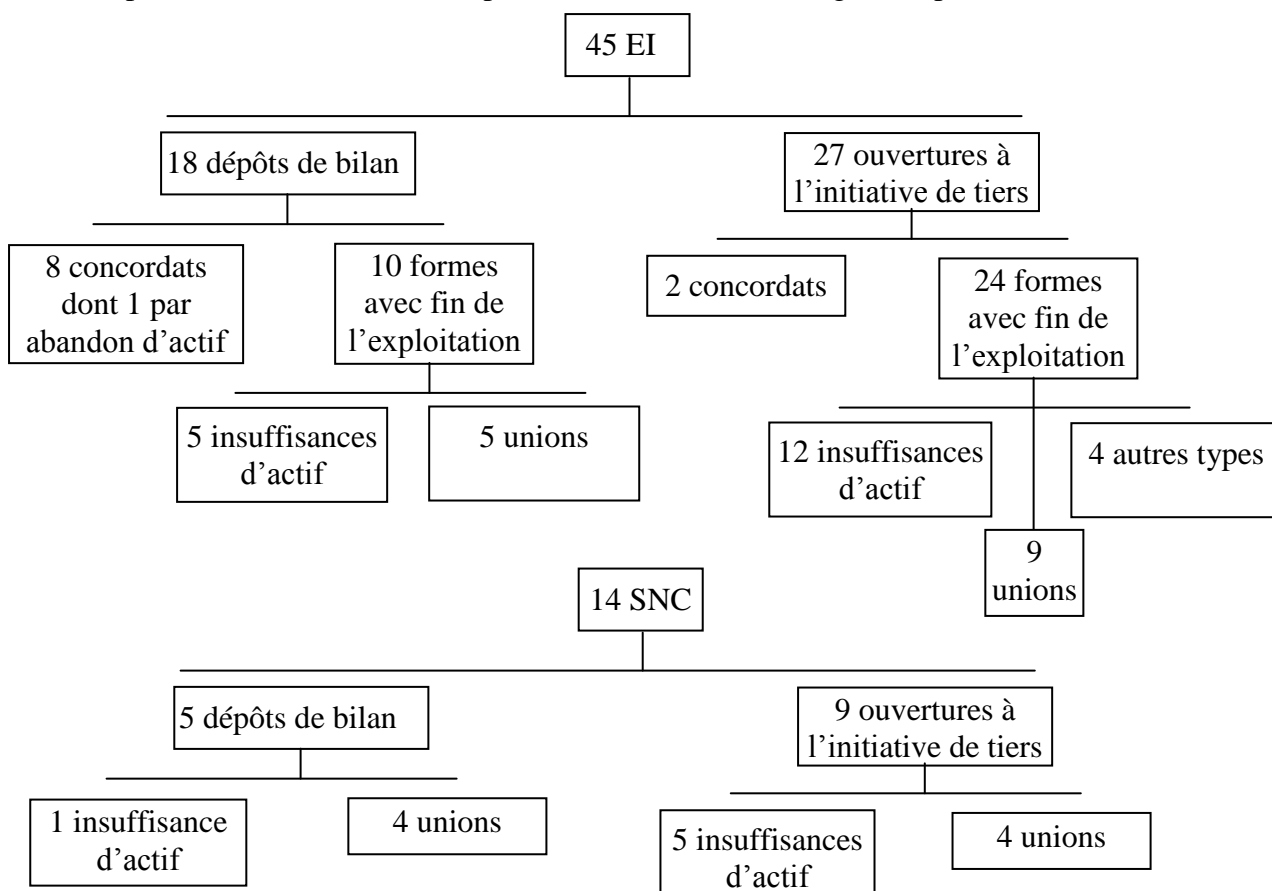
45 EI

18 dépôts de bilan

27 ouvertures à l'initiative de tiers

8 concordats dont 1 par abandon d'actif

10 formes avec fin de l'exploitation

2 concordats

24 formes avec fin de l'exploitation

5 insuffisances d'actif

5 unions

12 insuffisances d'actif

4 autres types

9 unions

14 SNC

5 dépôts de bilan

9 ouvertures à l'initiative de tiers

1 insuffisance d'actif

4 unions

5 insuffisances d'actif

4 unions